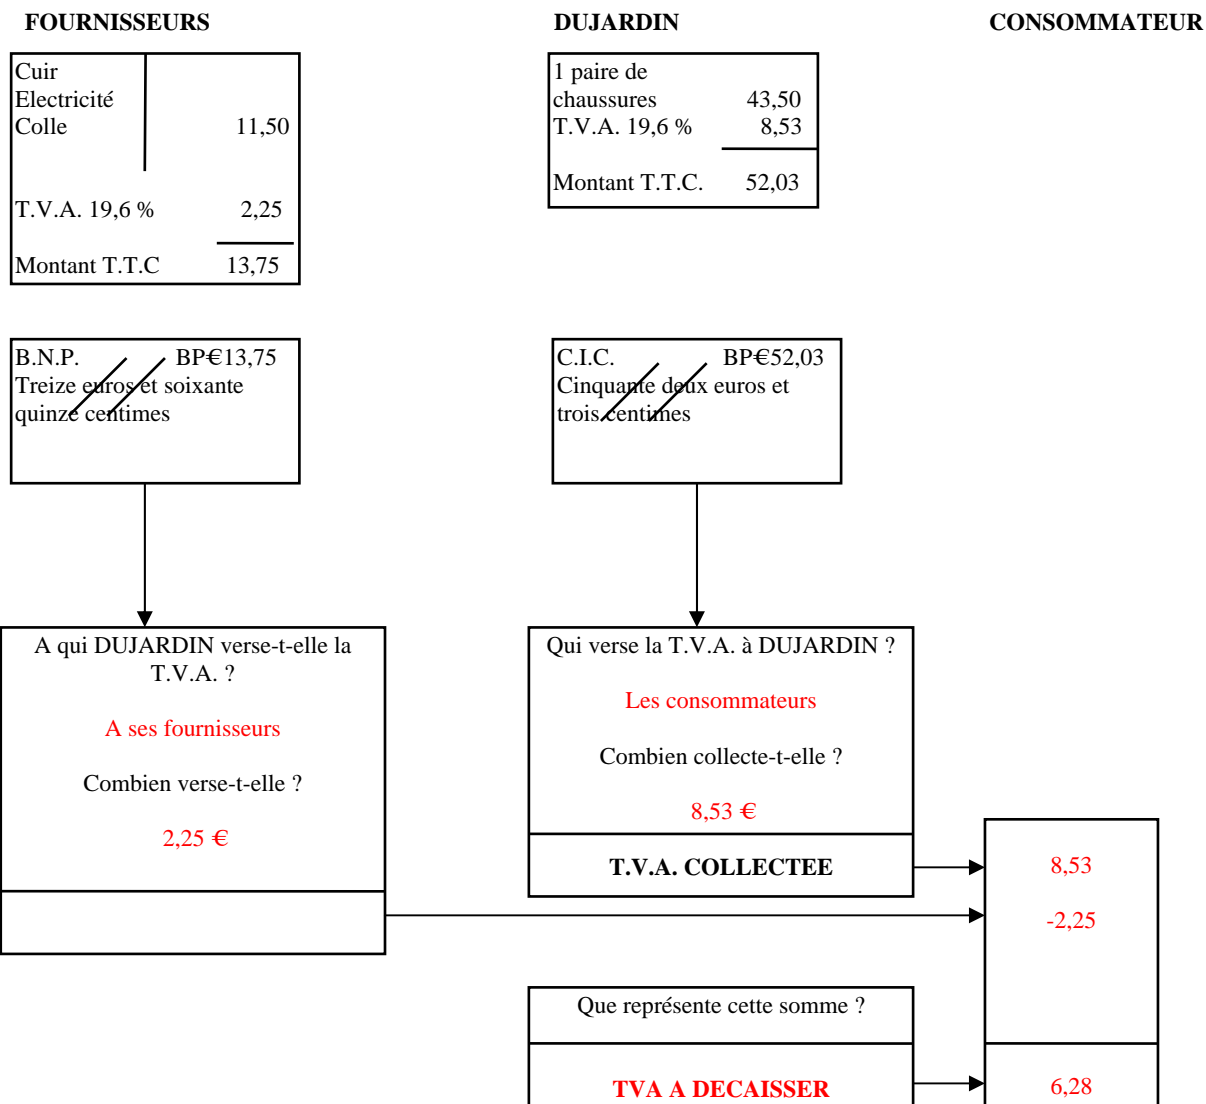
FOURNISSEURS

DUJARDIN

CONSOMMATEUR

Cuir
Electricité
Colle 11,50

T.V.A. 19,6 % 2,25

Montant T.T.C 13,75

1 paire de chaussures 43,50
T.V.A. 19,6 % 8,53

Montant T.T.C. 52,03

B.N.P. BP€13,75
Treize euros et soixante quinze centimes

C.I.C. BP€52,03
Cinquante deux euros et trois centimes

A qui DUJARDIN verse-t-elle la T.V.A. ?

A ses fournisseurs

Combien verse-t-elle ?

2,25 €

Qui verse la T.V.A. à DUJARDIN ?

Les consommateurs

Combien collecte-t-elle ?

8,53 €

T.V.A. COLLECTEE

8,53

-2,25

Que représente cette somme ?

TVA A DECAISSER

6,28